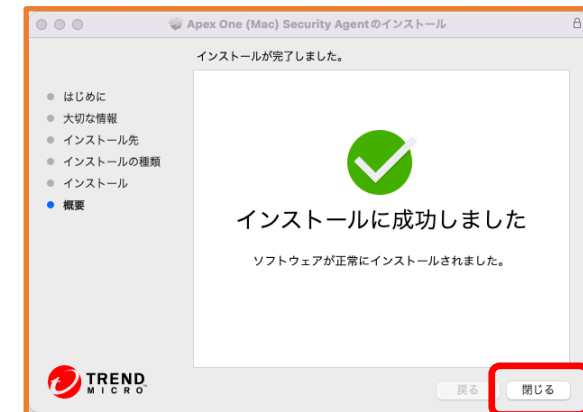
Apex One (Mac) Security Agentのインストール

インストールが完了しました。

はじめに
大切な情報
インストール先
インストールの種類
インストール
概要

インストールに成功しました

ソフトウェアが正常にインストールされました。

TREND MICRO

戻る
閉じる